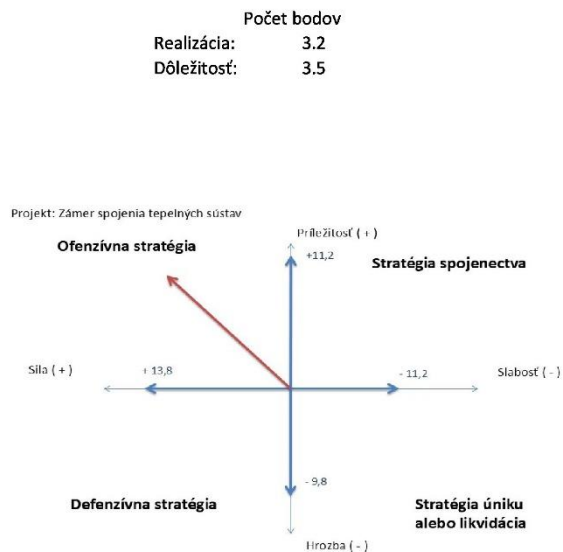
Počet bodov
Realizácia: 3.2
Dôležitosť: 3.5

Projekt: Zámer spojenia tepelných sústav

Príležitosť ( + )
+11,2

Ofenzívna stratégia

Stratégia spojenectva

Sila ( + )
+ 13,8
- 11,2
Slabosť ( - )

- 9,8

Defenzívna stratégia

Stratégia úniku alebo likvidácia

Hrozba ( - )